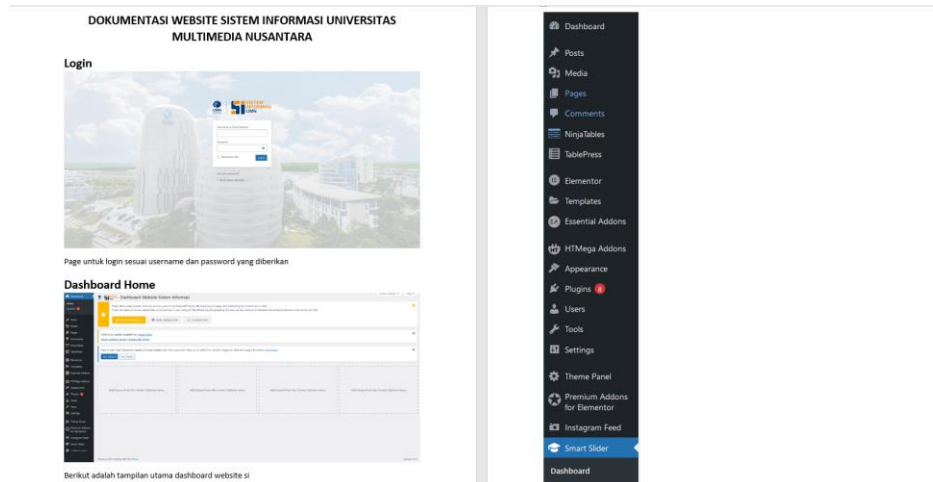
DOKUMENTASI WEBSITE SISTEM INFORMASI UNIVERSITAS MULTIMEDIA NUSANTARA

Login

Page untuk login sesuai username dan password yang diberikan

Dashboard Home

Dashboard Website Sistem Informasi

Berikut adalah tampilan utama dashboard website si

Dashboard
Posts
Media
Pages
Comments
NinjaTables
TablePress
Elementor
Templates
Essential Addons
HTMega Addons
Appearance
Plugins 8
Users
Tools
Settings
Theme Panel
Premium Addons for Elementor
Instagram Feed
Smart Slider
Dashboard